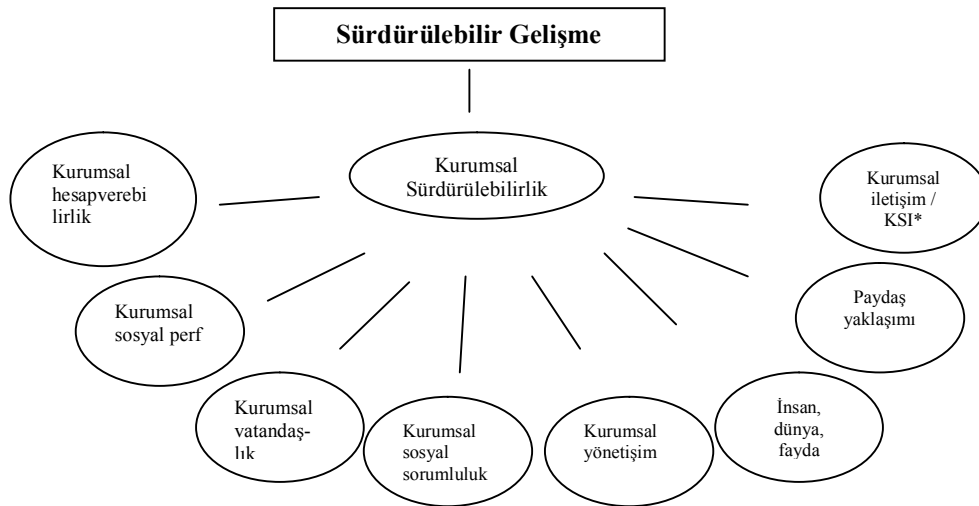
Sürdürülebilir Gelişme

Kurumsal Sürdürülebilirlik

Kurumsal hesapverebilirlik

Kurumsal iletişim / KSI*

Kurumsal sosyal perf

Paydaş yaklaşımı

Kurumsal vatandaşlık

Kurumsal sosyal sorumluluk

Kurumsal yönetişim

İnsan, dünya, fayda